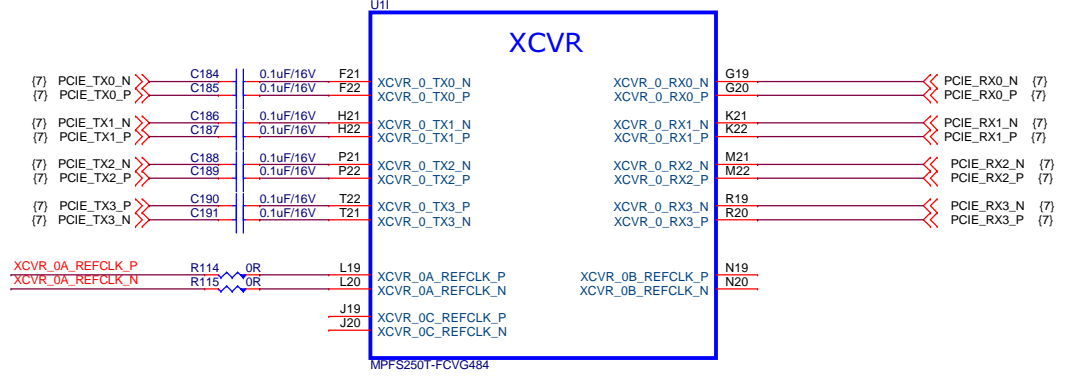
U1I

XCVR

{7} PCIE_TX0_N
{7} PCIE_TX0_P
{7} PCIE_TX1_N
{7} PCIE_TX1_P
{7} PCIE_TX2_N
{7} PCIE_TX2_P
{7} PCIE_TX3_P
{7} PCIE_TX3_N

C184 0.1uF/16V F21 XCVR_0_TX0_N
C185 0.1uF/16V F22 XCVR_0_TX0_P
C186 0.1uF/16V H21 XCVR_0_TX1_N
C187 0.1uF/16V H22 XCVR_0_TX1_P
C188 0.1uF/16V P21 XCVR_0_TX2_N
C189 0.1uF/16V P22 XCVR_0_TX2_P
C190 0.1uF/16V T22 XCVR_0_TX3_P
C191 0.1uF/16V T21 XCVR_0_TX3_N

XCVR_0_RX0_N G19 PCIE_RX0_N {7}
XCVR_0_RX0_P G20 PCIE_RX0_P {7}
XCVR_0_RX1_N K21 PCIE_RX1_N {7}
XCVR_0_RX1_P K22 PCIE_RX1_P {7}
XCVR_0_RX2_N M21 PCIE_RX2_N {7}
XCVR_0_RX2_P M22 PCIE_RX2_P {7}
XCVR_0_RX3_N R19 PCIE_RX3_N {7}
XCVR_0_RX3_P R20 PCIE_RX3_P {7}

XCVR_0A_REFCLK_P R114 0R L19 XCVR_0A_REFCLK_P
XCVR_0A_REFCLK_N R115 0R L20 XCVR_0A_REFCLK_N
J19 XCVR_0C_REFCLK_P
J20 XCVR_0C_REFCLK_N

XCVR_0B_REFCLK_P N19
XCVR_0B_REFCLK_N N20

MPFS250T-FCVG484